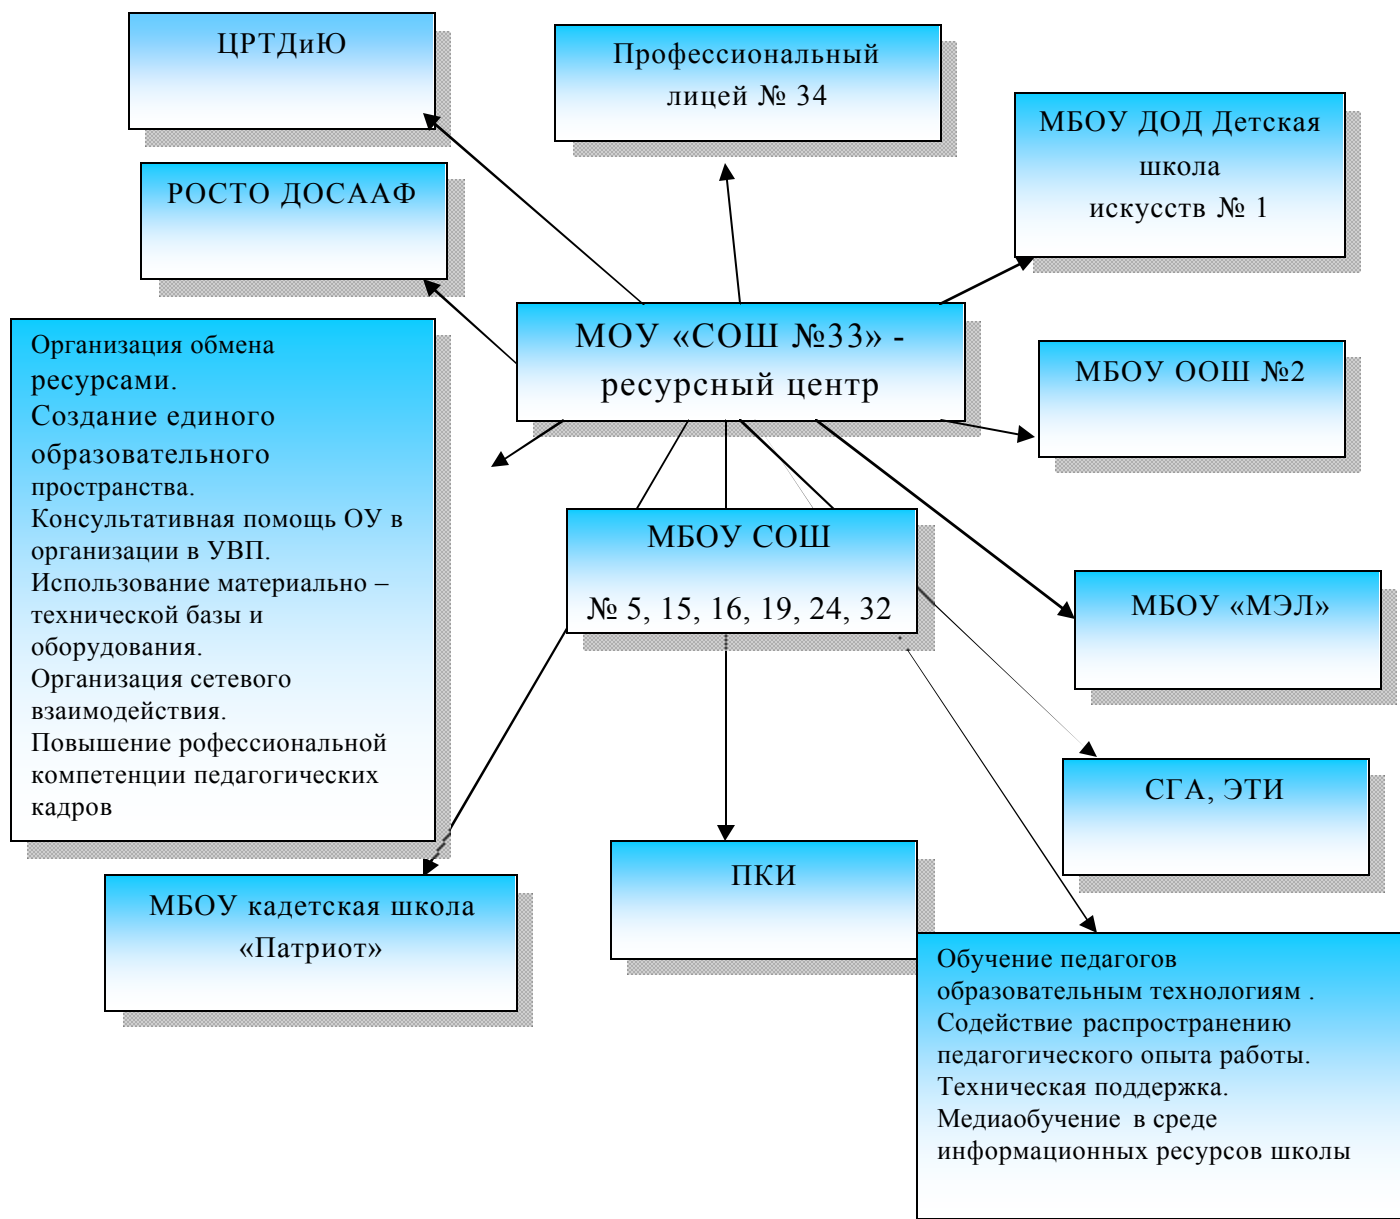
ЦРТДиЮ

Профессиональный лицей № 34

МБОУ ДОД Детская школа искусств № 1

РОСТО ДОСААФ

МОУ «СОШ №33» - ресурсный центр

МБОУ ООШ №2

Организация обмена ресурсами.
Создание единого образовательного пространства.
Консультативная помощь ОУ в организации в УВП.
Использование материально – технической базы и оборудования.
Организация сетевого взаимодействия.
Повышение рофессиональной компетенции педагогических кадров

МБОУ СОШ

№ 5, 15, 16, 19, 24, 32

МБОУ «МЭЛ»

СГА, ЭТИ

МБОУ кадетская школа «Патриот»

ПКИ

Обучение педагогов образовательным технологиям .
Содействие распространению педагогического опыта работы.
Техническая поддержка.
Медиаобучение в среде информационных ресурсов школы